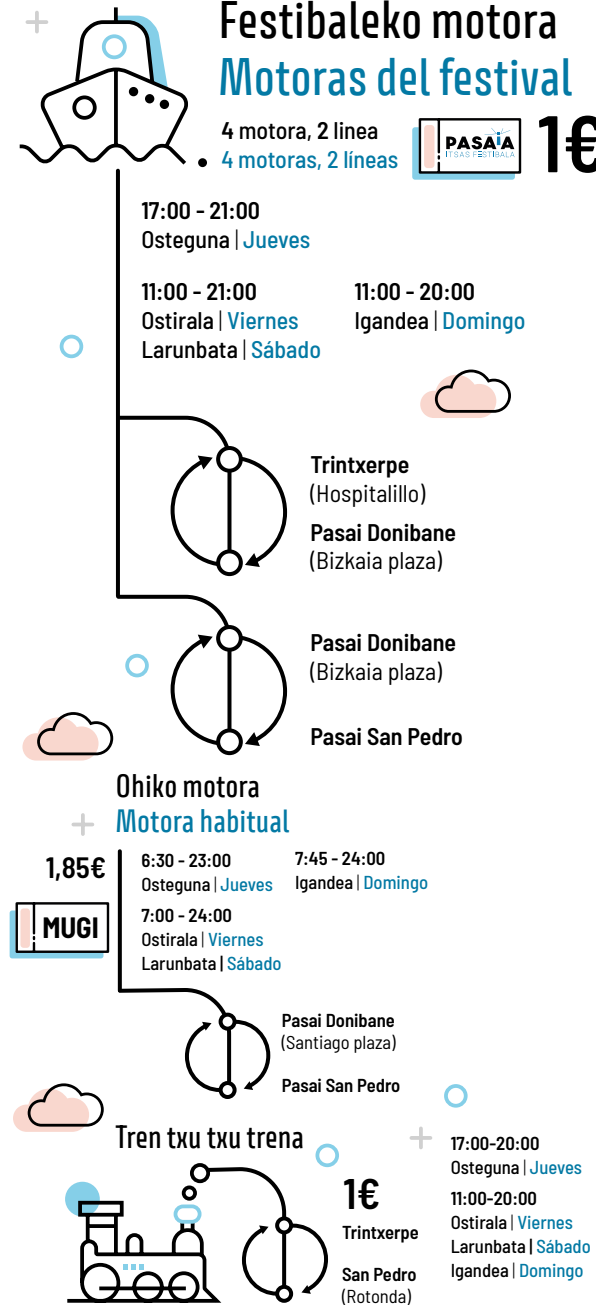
Festibaleko motora
Motoras del festival

4 motora, 2 linea
4 motoras, 2 líneas

PASAIA ITSAS FESTIBALA
1€

17:00 - 21:00
Osteguna | Jueves

11:00 - 21:00
Ostirala | Viernes
Larunbata | Sábado

11:00 - 20:00
Igandea | Domingo

Trintxerpe
(Hospitalillo)

Pasai Donibane
(Bizkaia plaza)

Pasai Donibane
(Bizkaia plaza)

Pasai San Pedro

Ohiko motora
Motora habitual

1,85€
MUGI

6:30 - 23:00
Osteguna | Jueves

7:45 - 24:00
Igandea | Domingo

7:00 - 24:00
Ostirala | Viernes
Larunbata | Sábado

Pasai Donibane
(Santiago plaza)

Pasai San Pedro

Tren txu txu trena

1€
Trintxerpe

San Pedro
(Rotonda)

17:00-20:00
Osteguna | Jueves

11:00-20:00
Ostirala | Viernes
Larunbata | Sábado
Igandea | Domingo